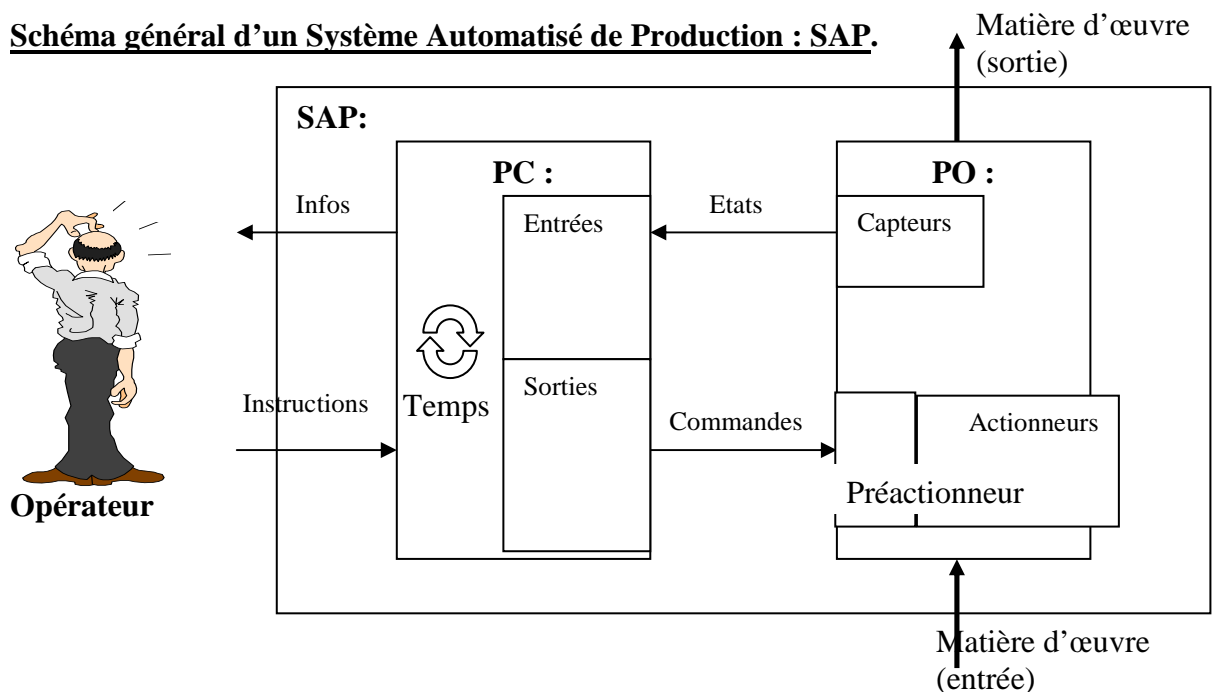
Schéma général d’un Système Automatisé de Production : SAP.

Matière d’œuvre (sortie)

SAP:

PC :

PO :

Infos

Etats

Entrées

Capteurs

Instructions

Temps

Sorties

Commandes

Actionneurs

Préactionneur

Opérateur

Matière d’œuvre (entrée)